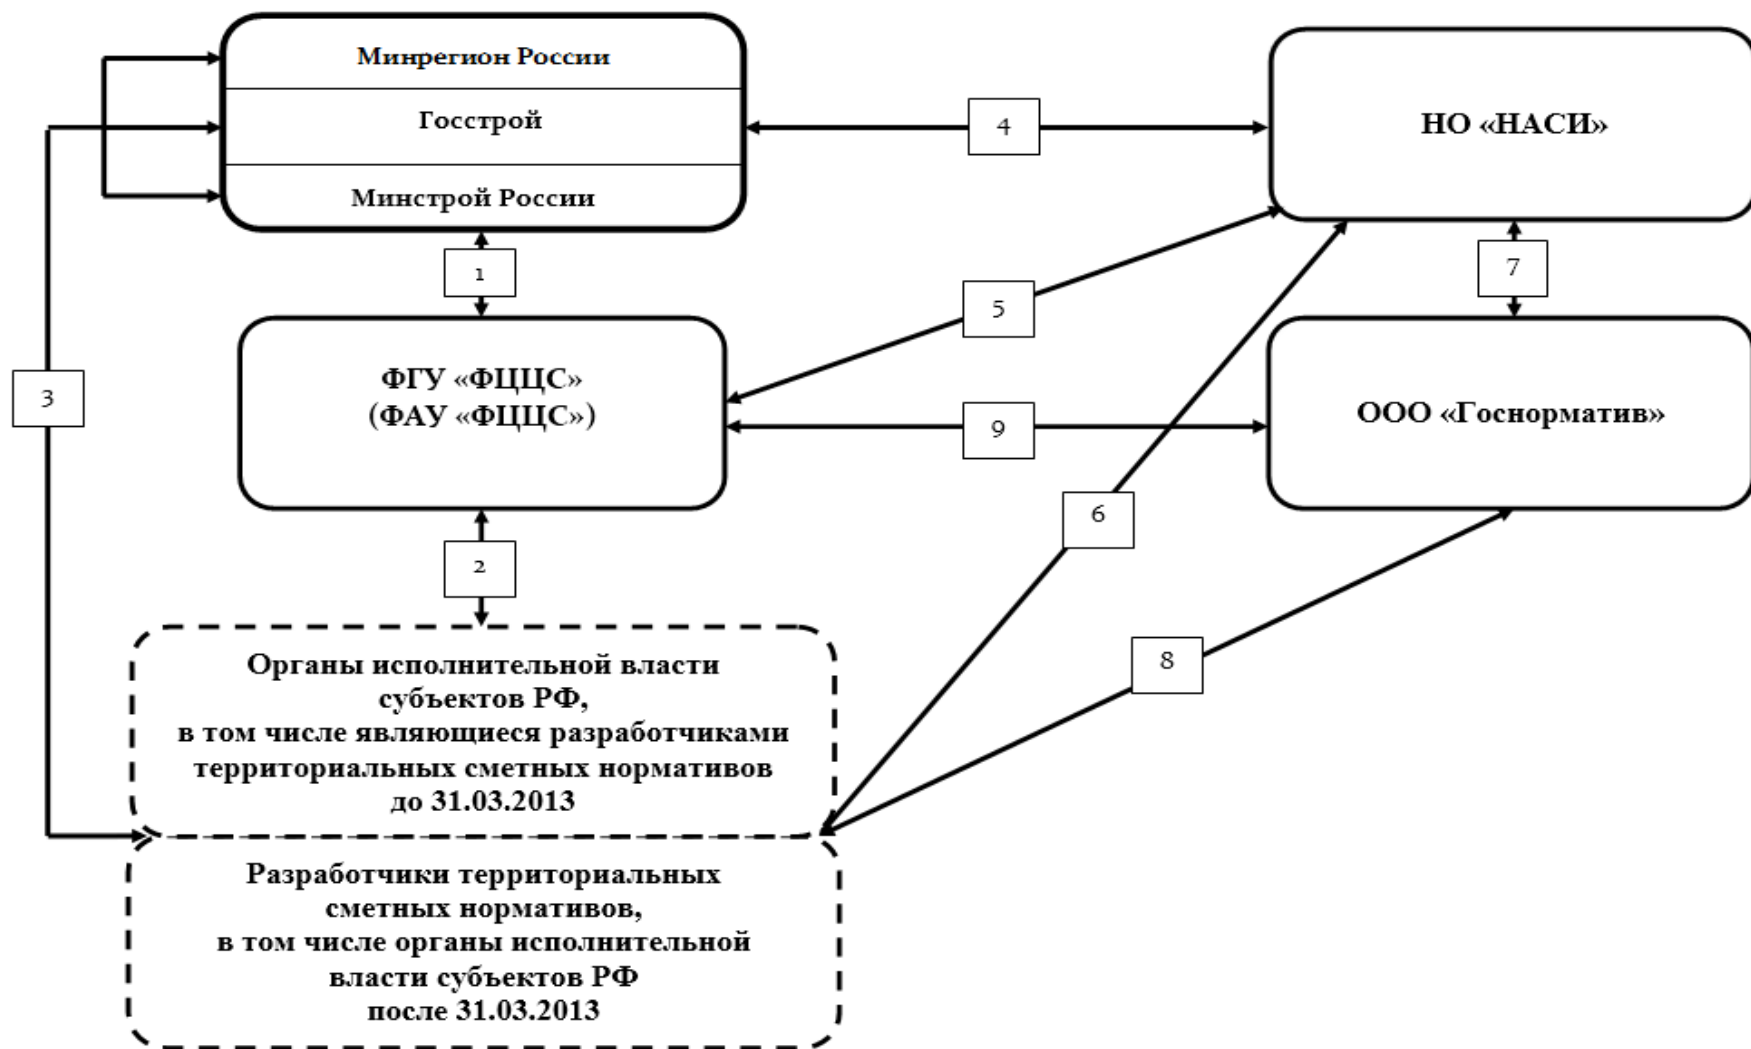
Минрегион России

Госстрой

Минстрой России

4

НО «НАСИ»

1

5

7

3

ФГУ «ФЦЦС»
(ФАУ «ФЦЦС»)

9

ООО «Госнорматив»

6

2

8

Органы исполнительной власти субъектов РФ,
в том числе являющиеся разработчиками территориальных сметных нормативов
до 31.03.2013

Разработчики территориальных сметных нормативов,
в том числе органы исполнительной власти субъектов РФ
после 31.03.2013